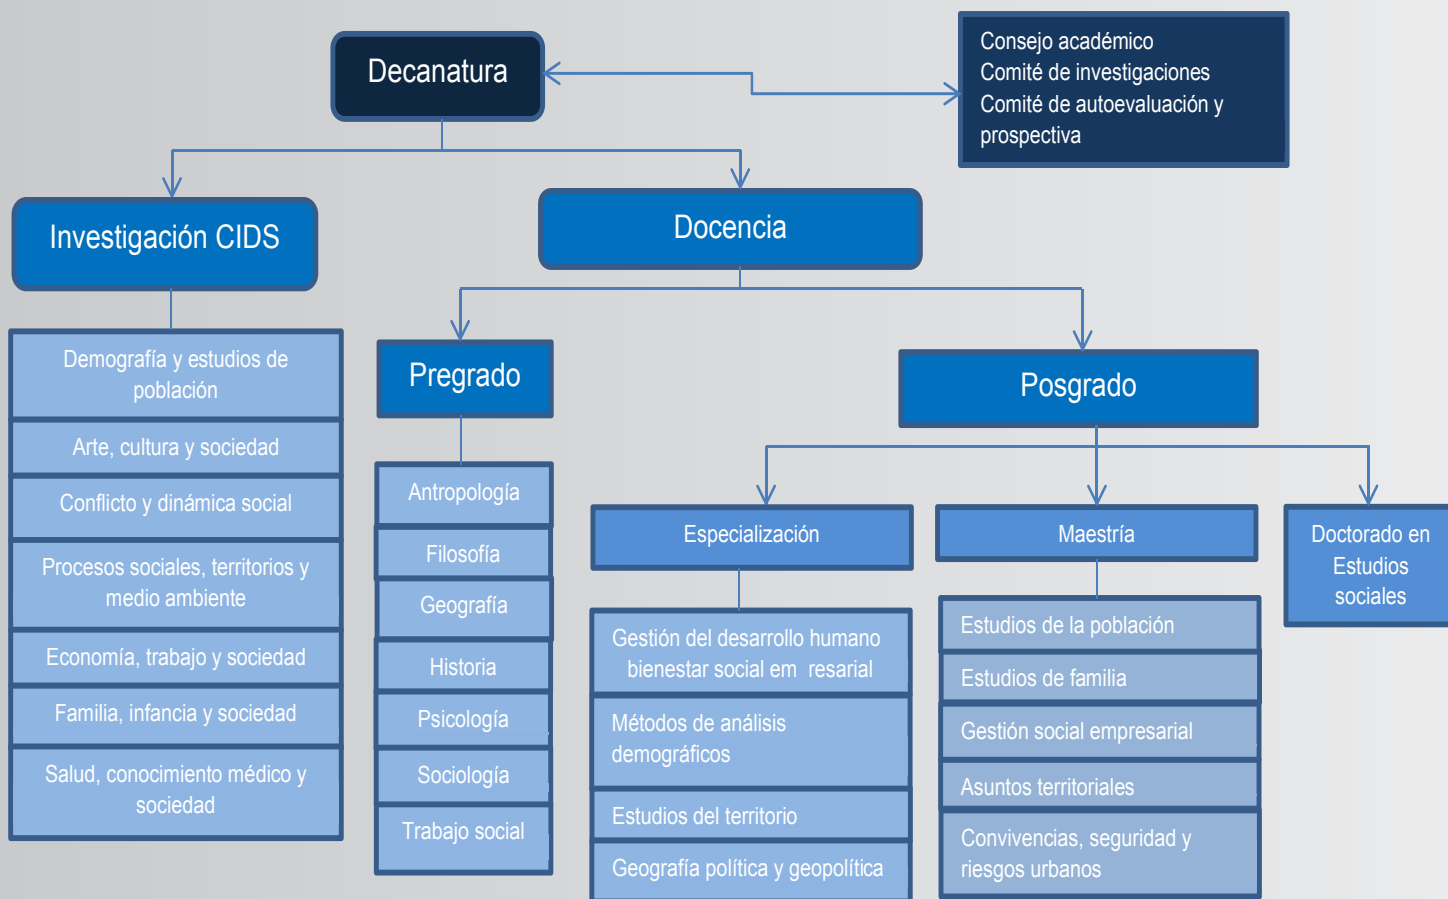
Decanatura

Consejo académico
Comité de investigaciones
Comité de autoevaluación y prospectiva

Investigación CIDS

Docencia

Demografía y estudios de población
Arte, cultura y sociedad
Conflicto y dinámica social
Procesos sociales, territorios y medio ambiente
Economía, trabajo y sociedad
Familia, infancia y sociedad
Salud, conocimiento médico y sociedad

Pregrado

Antropología
Filosofía
Geografía
Historia
Psicología
Sociología
Trabajo social

Posgrado

Especialización

Gestión del desarrollo humano bienestar social em resarial
Métodos de análisis demográficos
Estudios del territorio
Geografía política y geopolítica

Maestría

Estudios de la población
Estudios de familia
Gestión social empresarial
Asuntos territoriales
Convivencias, seguridad y riesgos urbanos

Doctorado en Estudios sociales